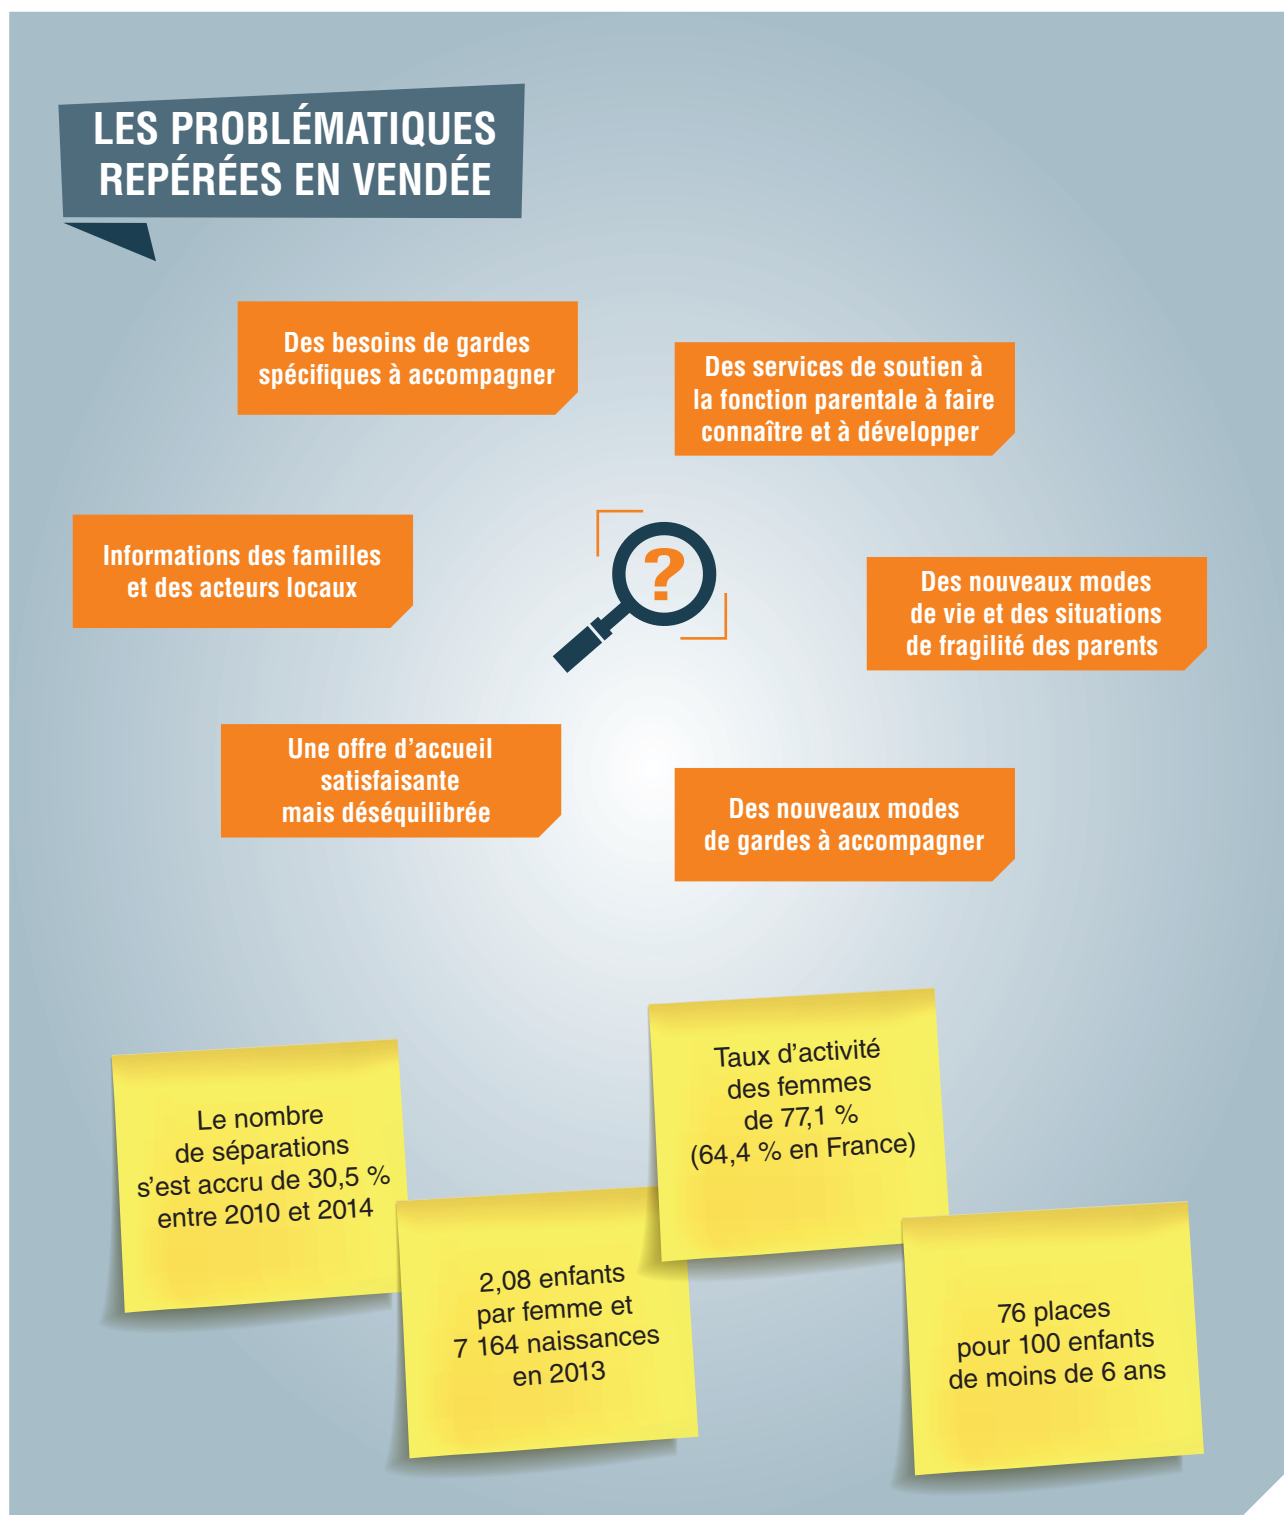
LES PROBLÉMATIQUES REPÉRÉES EN VENDÉE

Des besoins de gardes spécifiques à accompagner

Des services de soutien à la fonction parentale à faire connaître et à développer

Informations des familles et des acteurs locaux

?

Des nouveaux modes de vie et des situations de fragilité des parents

Une offre d'accueil satisfaisante mais déséquilibrée

Des nouveaux modes de gardes à accompagner

Le nombre de séparations s'est accru de 30,5 % entre 2010 et 2014

Taux d'activité des femmes de 77,1 % (64,4 % en France)

2,08 enfants par femme et 7 164 naissances en 2013

76 places pour 100 enfants de moins de 6 ans